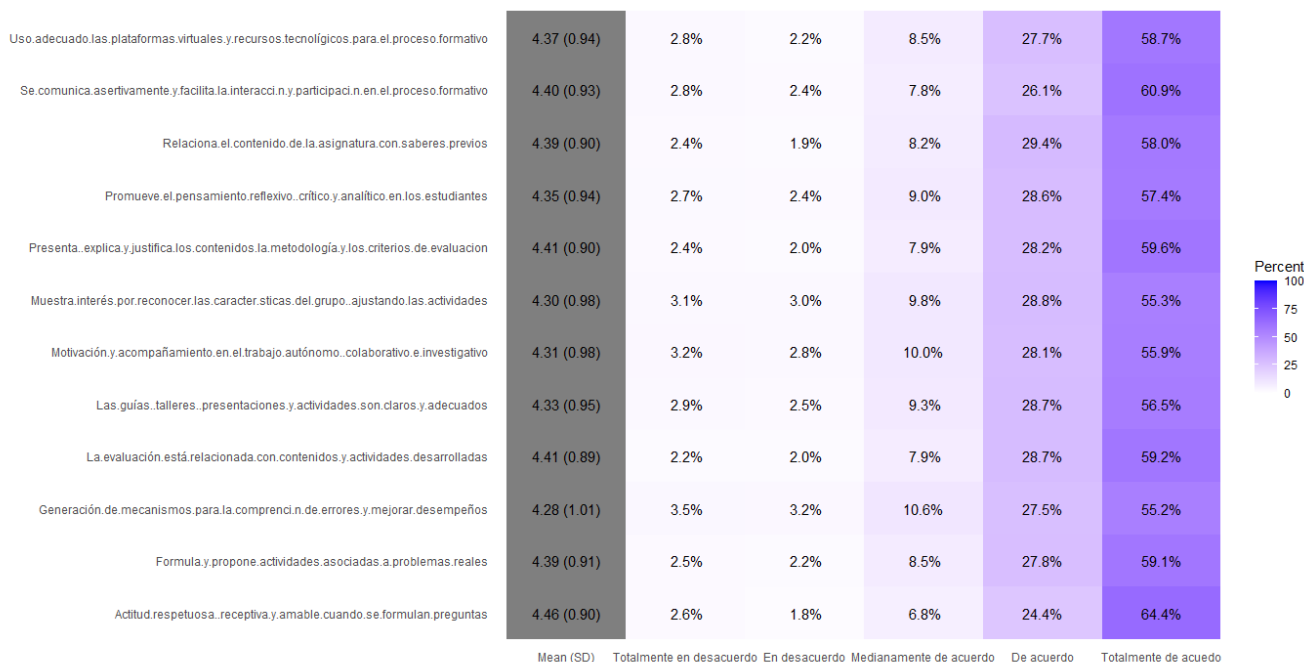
| | Mean (SD) | Totalmente en desacuerdo | En desacuerdo | Medianamente de acuerdo | De acuerdo | Totalmente de acuedo |
|---|---|---|---|---|---|---|
| Uso.adecuado.las.plataformas.virtuales.y.recursos.tecnológicos.para.el.proceso.formativo | 4.37 (0.94) | 2.8% | 2.2% | 8.5% | 27.7% | 58.7% |
| Se.comunica.asertivamente.y.facilita.la.interacci.n.y.participaci.n.en.el.proceso.formativo | 4.40 (0.93) | 2.8% | 2.4% | 7.8% | 26.1% | 60.9% |
| Relaciona.el.contenido.de.la.asignatura.con.saberes.previos | 4.39 (0.90) | 2.4% | 1.9% | 8.2% | 29.4% | 58.0% |
| Promueve.el.pensamiento.reflexivo..crítico.y.analítico.en.los.estudiantes | 4.35 (0.94) | 2.7% | 2.4% | 9.0% | 28.6% | 57.4% |
| Presenta..explica.y.justifica.los.contenidos.la.metodología.y.los.criterios.de.evaluacion | 4.41 (0.90) | 2.4% | 2.0% | 7.9% | 28.2% | 59.6% |
| Muestra.interés.por.reconocer.las.caracter.sticas.del.grupo..ajustando.las.actividades | 4.30 (0.98) | 3.1% | 3.0% | 9.8% | 28.8% | 55.3% |
| Motivación.y.acompañamiento.en.el.trabajo.autónomo..colaborativo.e.investigativo | 4.31 (0.98) | 3.2% | 2.8% | 10.0% | 28.1% | 55.9% |
| Las.guías..talleres..presentaciones.y.actividades.son.claros.y.adecuados | 4.33 (0.95) | 2.9% | 2.5% | 9.3% | 28.7% | 56.5% |
| La.evaluación.está.relacionada.con.contenidos.y.actividades.desarrolladas | 4.41 (0.89) | 2.2% | 2.0% | 7.9% | 28.7% | 59.2% |
| Generación.de.mecanismos.para.la.comprenci.n.de.errores.y.mejorar.desempeños | 4.28 (1.01) | 3.5% | 3.2% | 10.6% | 27.5% | 55.2% |
| Formula.y.propone.actividades.asociadas.a.problemas.reales | 4.39 (0.91) | 2.5% | 2.2% | 8.5% | 27.8% | 59.1% |
| Actitud.respetuosa..receptiva.y.amable.cuando.se.formulan.preguntas | 4.46 (0.90) | 2.6% | 1.8% | 6.8% | 24.4% | 64.4% |

Percent
100
75
50
25
0